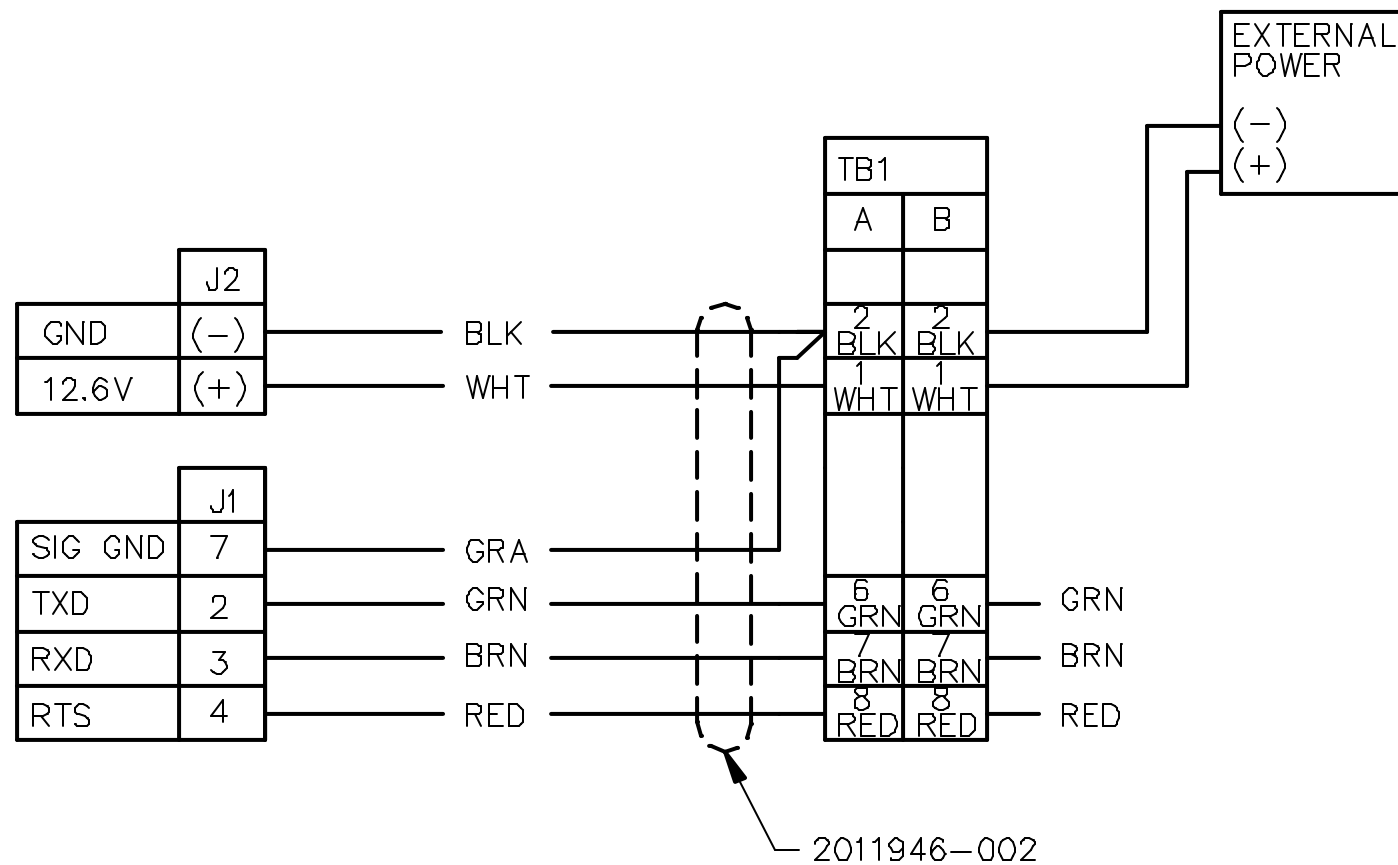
EXTERNAL POWER
(−)
(+)

TB1
| A | B |
|---|---|
| | |
| 2 BLK | 2 BLK |
| 1 WHT | 1 WHT |
| | |
| 6 GRN | 6 GRN |
| 7 BRN | 7 BRN |
| 8 RED | 8 RED |

| | J2 |
|---|---|
| GND | (−) |
| 12.6V | (+) |

| | J1 |
|---|---|
| SIG GND | 7 |
| TXD | 2 |
| RXD | 3 |
| RTS | 4 |

BLK
WHT
GRA
GRN
BRN
RED

GRN
BRN
RED

2011946−002